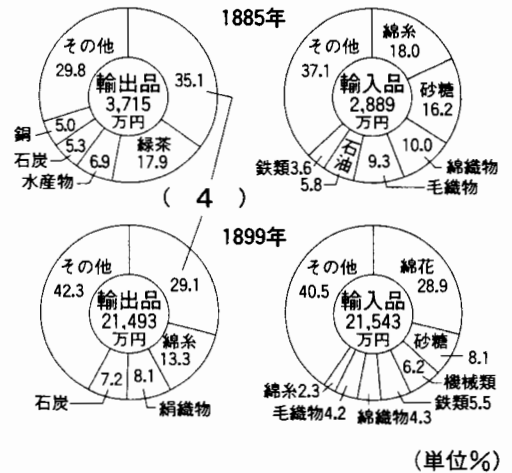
1885年

その他
29.8
輸出品
3,715
万円
35.1
銅 5.0
石炭 5.3
水産物 6.9
緑茶
17.9

その他
37.1
綿糸
18.0
輸入品
2,889
万円
砂糖
16.2
10.0 綿織物
9.3 毛織物
石油
5.8
鉄類3.6

（　4　）

1899年

その他
42.3
輸出品
21,493
万円
29.1
綿糸
13.3
8.1 絹織物
7.2 石炭

その他
40.5
綿花
28.9
輸入品
21,543
万円
砂糖
8.1
6.2 機械類
鉄類5.5
綿織物4.3
毛織物4.2
綿糸2.3

（単位％）